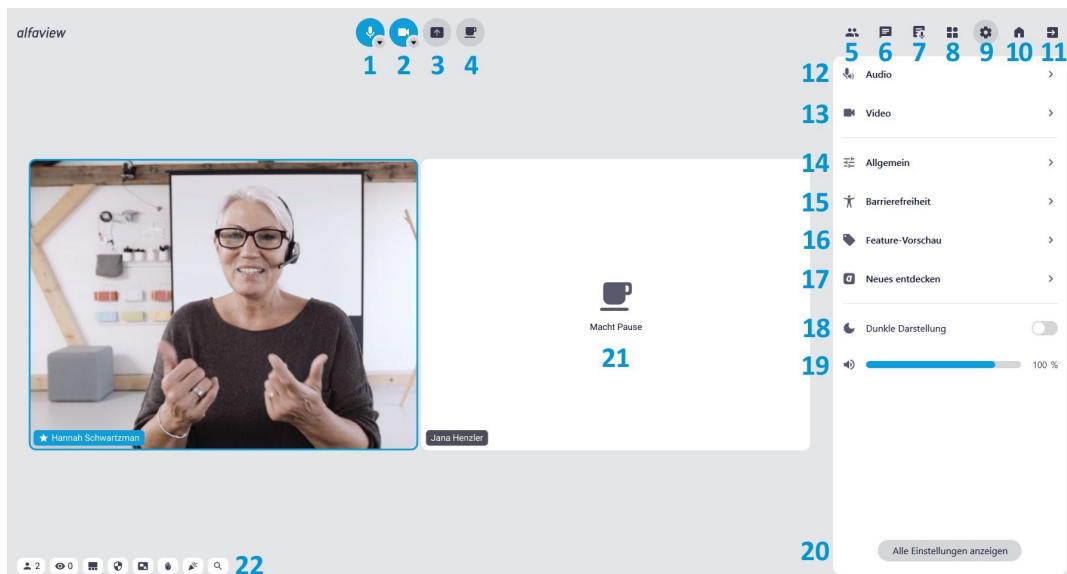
alfaview

1 2 3 4

5 6 7 8 9 10 11

12 Audio

13 Video

14 Allgemein

15 Barrierefreiheit

16 Feature-Vorschau

17 Neues entdecken

18 Dunkle Darstellung

19 100 %

Macht Pause

21

Hannah Schwartzman

Jana Henzler

2 0 22

20 Alle Einstellungen anzeigen